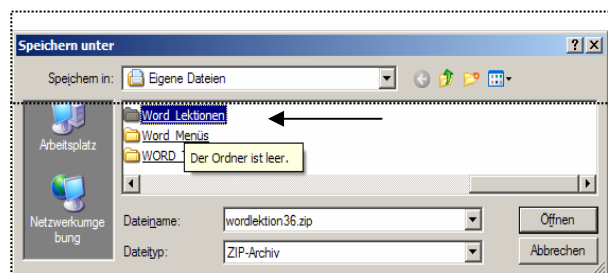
Speichern unter

?
X

Speichern in:
Eigene Dateien

Arbeitsplatz

Netzwerkumgebung

Word_Lektionen
Word_Menüs
WORD_
Der Ordner ist leer.

Dateiname:
wordlektion36.zip

Dateityp:
ZIP-Archiv

Öffnen

Abbrechen